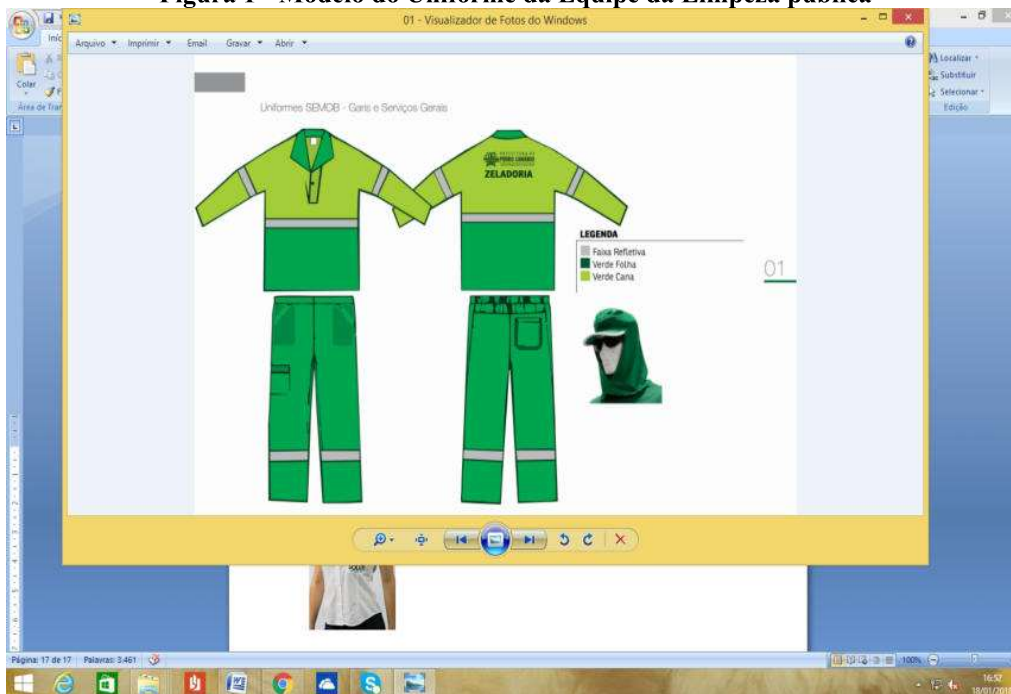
Figura 1 - Modelo do Uniforme da Equipe da Limpeza pública

01 - Visualizador de Fotos do Windows

Arquivo ▾ Imprimir ▾ Email Gravar ▾ Abrir ▾

Uniformes SEMOB - Garis e Serviços Gerais

ZELADORIA

LEGENDA
Faixa Refletiva
Verde Folha
Verde Cana

01

Colar
Área de Tran

Localizar ▾
Substituir
Selecionar ▾
Edição

Página: 17 de 17 Palavras: 3.461

100%

16:52
18/01/201